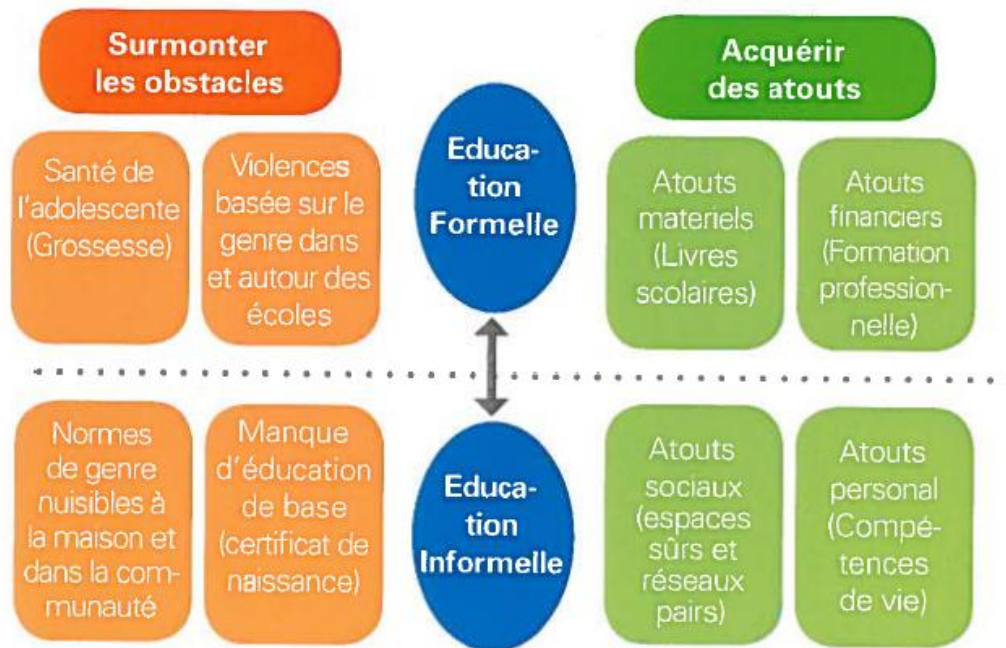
Surmonter les obstacles

Acquérir des atouts

Santé de l'adolescente (Grossesse)

Violences basée sur le genre dans et autour des écoles

Education Formelle

Atouts materiels (Livres scolaires)

Atouts financiers (Formation professionnelle)

Normes de genre nuisibles à la maison et dans la communauté

Manque d'éducation de base (certificat de naissance)

Education Informelle

Atouts sociaux (espaces sûrs et réseaux pairs)

Atouts personal (Compétences de vie)